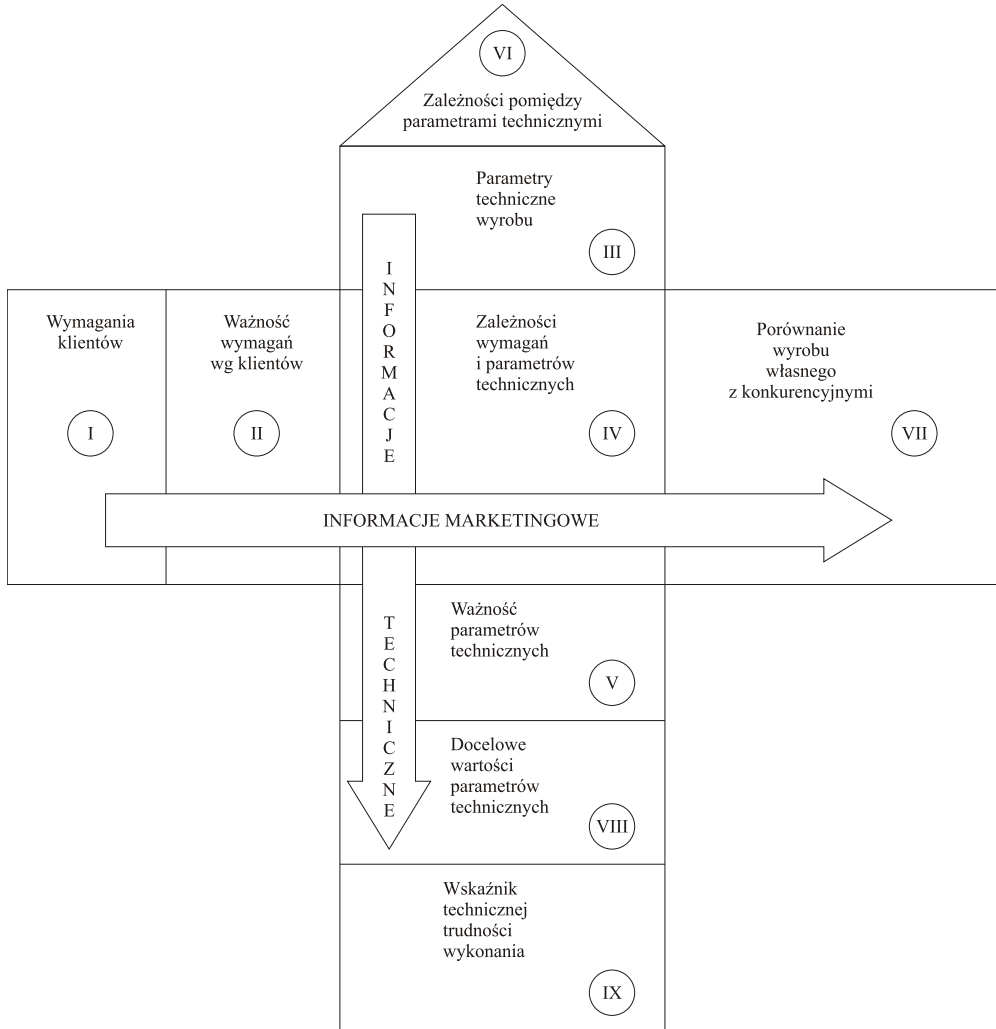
VI
Zależności pomiędzy parametrami technicznymi

Parametry techniczne wyrobu
III

INFORMACJE

Wymagania klientów
I

Ważność wymagań wg klientów
II

Zależności wymagań i parametrów technicznych
IV

Porównanie wyrobu własnego z konkurencyjnymi
VII

INFORMACJE MARKETINGOWE

TECHNICZNE

Ważność parametrów technicznych
V

Docelowe wartości parametrów technicznych
VIII

Wskaźnik technicznej trudności wykonania
IX